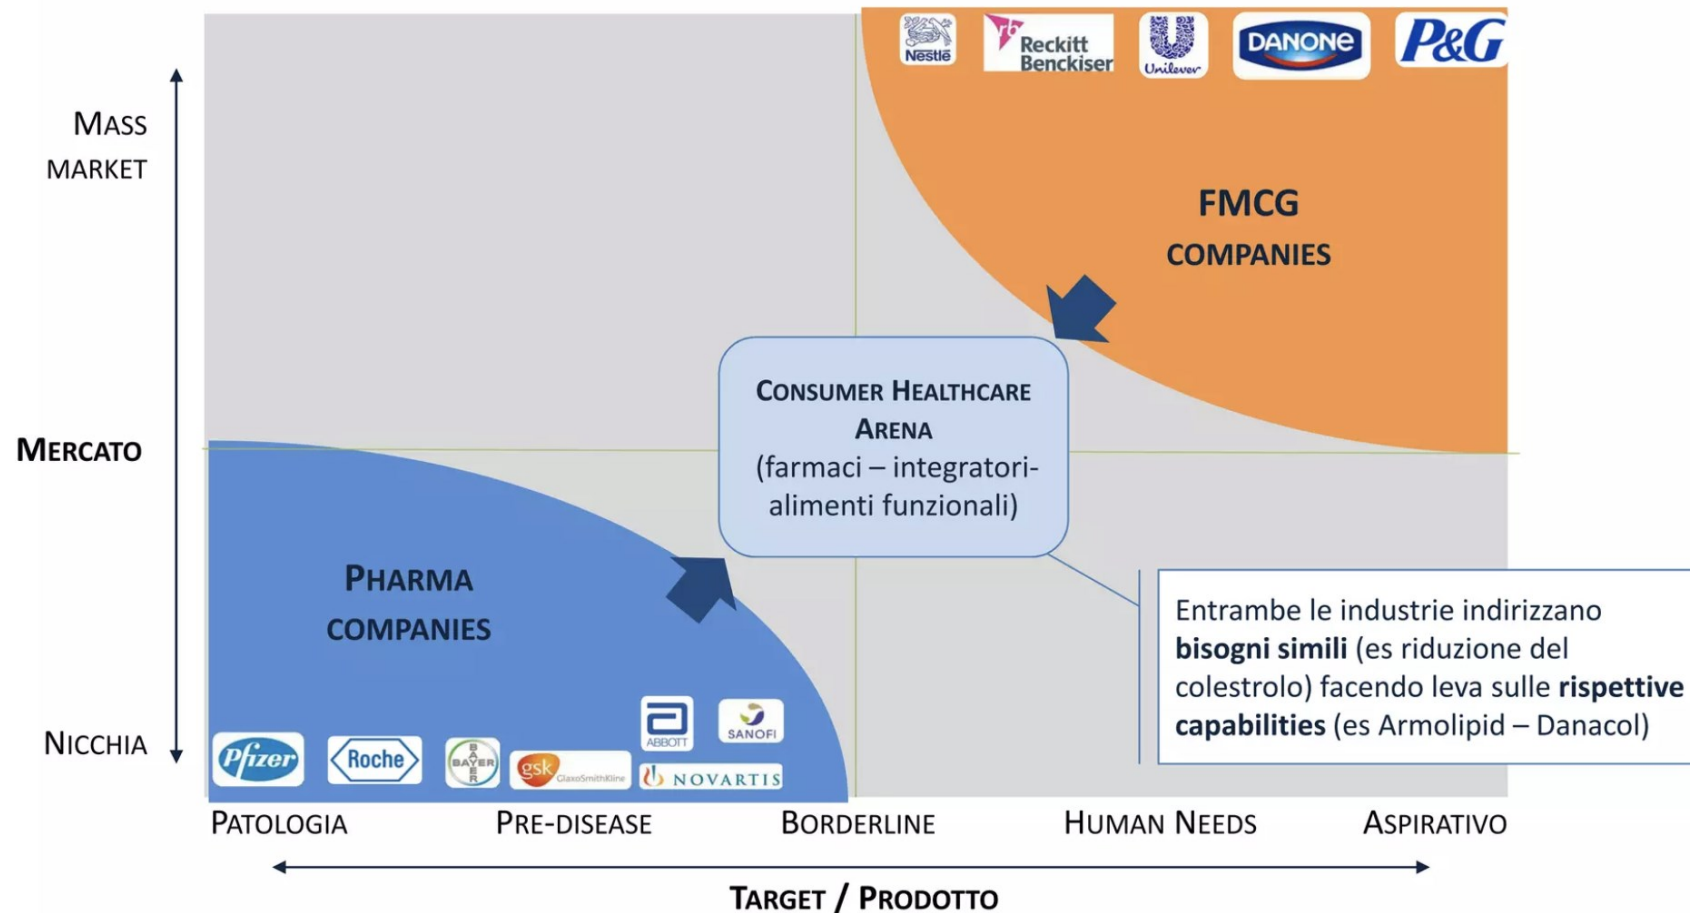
Mass market

Mercato

Nicchia

Nestlé Reckitt Benckiser Unilever DANONE P&G

FMCG COMPANIES

Consumer Healthcare Arena (farmaci – integratori-alimenti funzionali)

Pharma companies

Pfizer Roche BAYER gsk GlaxoSmithKline ABBOTT SANOFI NOVARTIS

Entrambe le industrie indirizzano **bisogni simili** (es riduzione del colestrolo) facendo leva sulle **rispettive capabilities** (es Armolipid – Danacol)

Patologia Pre-disease Borderline Human Needs Aspirativo

Target / Prodotto